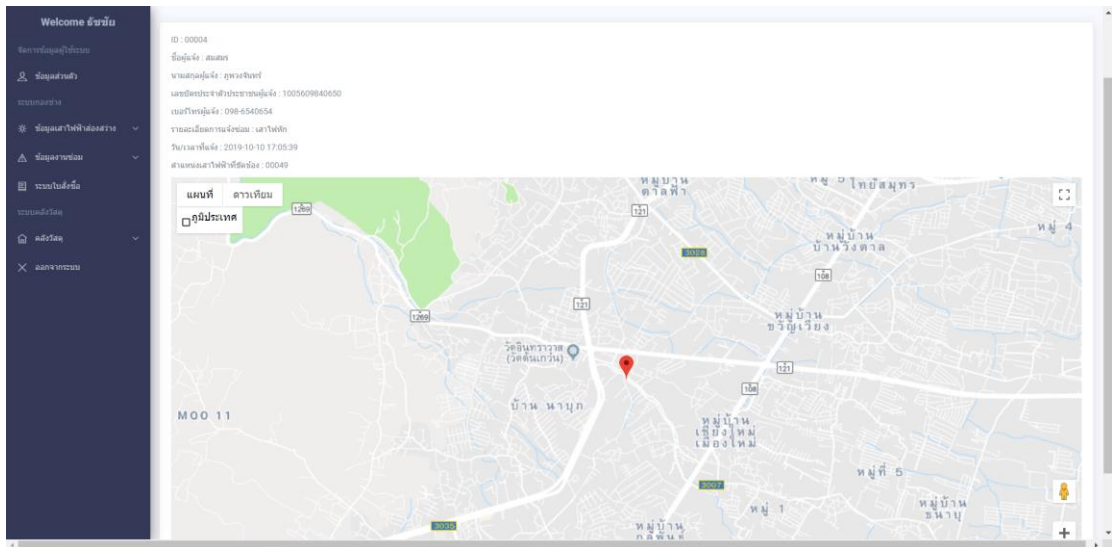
Welcome ธัชชัย

จัดการข้อมูลผู้ใช้ระบบ

ข้อมูลส่วนตัว

ระบบแจ้งซ่อม

ข้อมูลเสาไฟฟ้าส่องสว่าง

ข้อมูลงานซ่อม

ระบบใบสั่งซื้อ

ระบบคลังวัสดุ

คลังวัสดุ

ออกจากระบบ

ID : 00004

ชื่อผู้แจ้ง : สมสมร

นามสกุลผู้แจ้ง : ภูพวงจันทร์

เลขบัตรประจำตัวประชาชนผู้แจ้ง : 1005609840650

เบอร์โทรผู้แจ้ง : 098-6540654

รายละเอียดการแจ้งซ่อม : เสาไฟหัก

วัน/เวลาที่แจ้ง : 2019-10-10 17:05:39

ตำแหน่งเสาไฟฟ้าที่ชำรุด : 00049

แผนที่ ดาวเทียม

ภูมิประเทศ

หมู่บ้าน ตาลฟ้า

หมู่ 5 ไทยสมุทร

หมู่ 4

1260

121

3029

หมู่บ้าน บ้านวังตาล

108

1269

121

หมู่บ้าน ขวัญเวียง

วัดอินทราวาส (วัดต้นเกว๋น)

121

108

บ้าน นาบุก

MOO 11

หมู่บ้าน เชียงใหม่ เมืองใหม่

หมู่ที่ 5

3007

หมู่ 1

หมู่บ้าน ธนาบุ

3035

หมู่บ้าน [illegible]